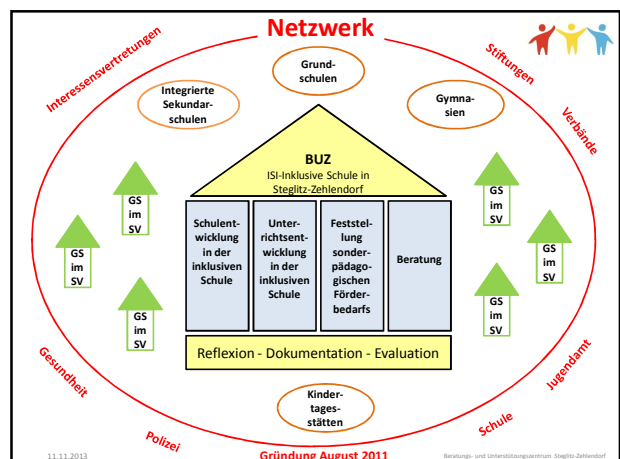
Netzwerk

Interessensvertretungen

Stiftungen

Verbände

Grundschulen

Integrierte Sekundarschulen

Gymnasien

BUZ
ISI-Inklusive Schule in Steglitz-Zehlendorf

GS im SV

GS im SV

GS im SV

GS im SV

GS im SV

GS im SV

Schulentwicklung in der inklusiven Schule

Unterrichtsentwicklung in der inklusiven Schule

Feststellung sonderpädagogischen Förderbedarfs

Beratung

Reflexion - Dokumentation - Evaluation

Gesundheit

Jugendamt

Kindertagesstätten

Polizei

Schule

11.11.2013

Gründung August 2011

Beratungs- und Unterstützungszentrum Steglitz-Zehlendorf